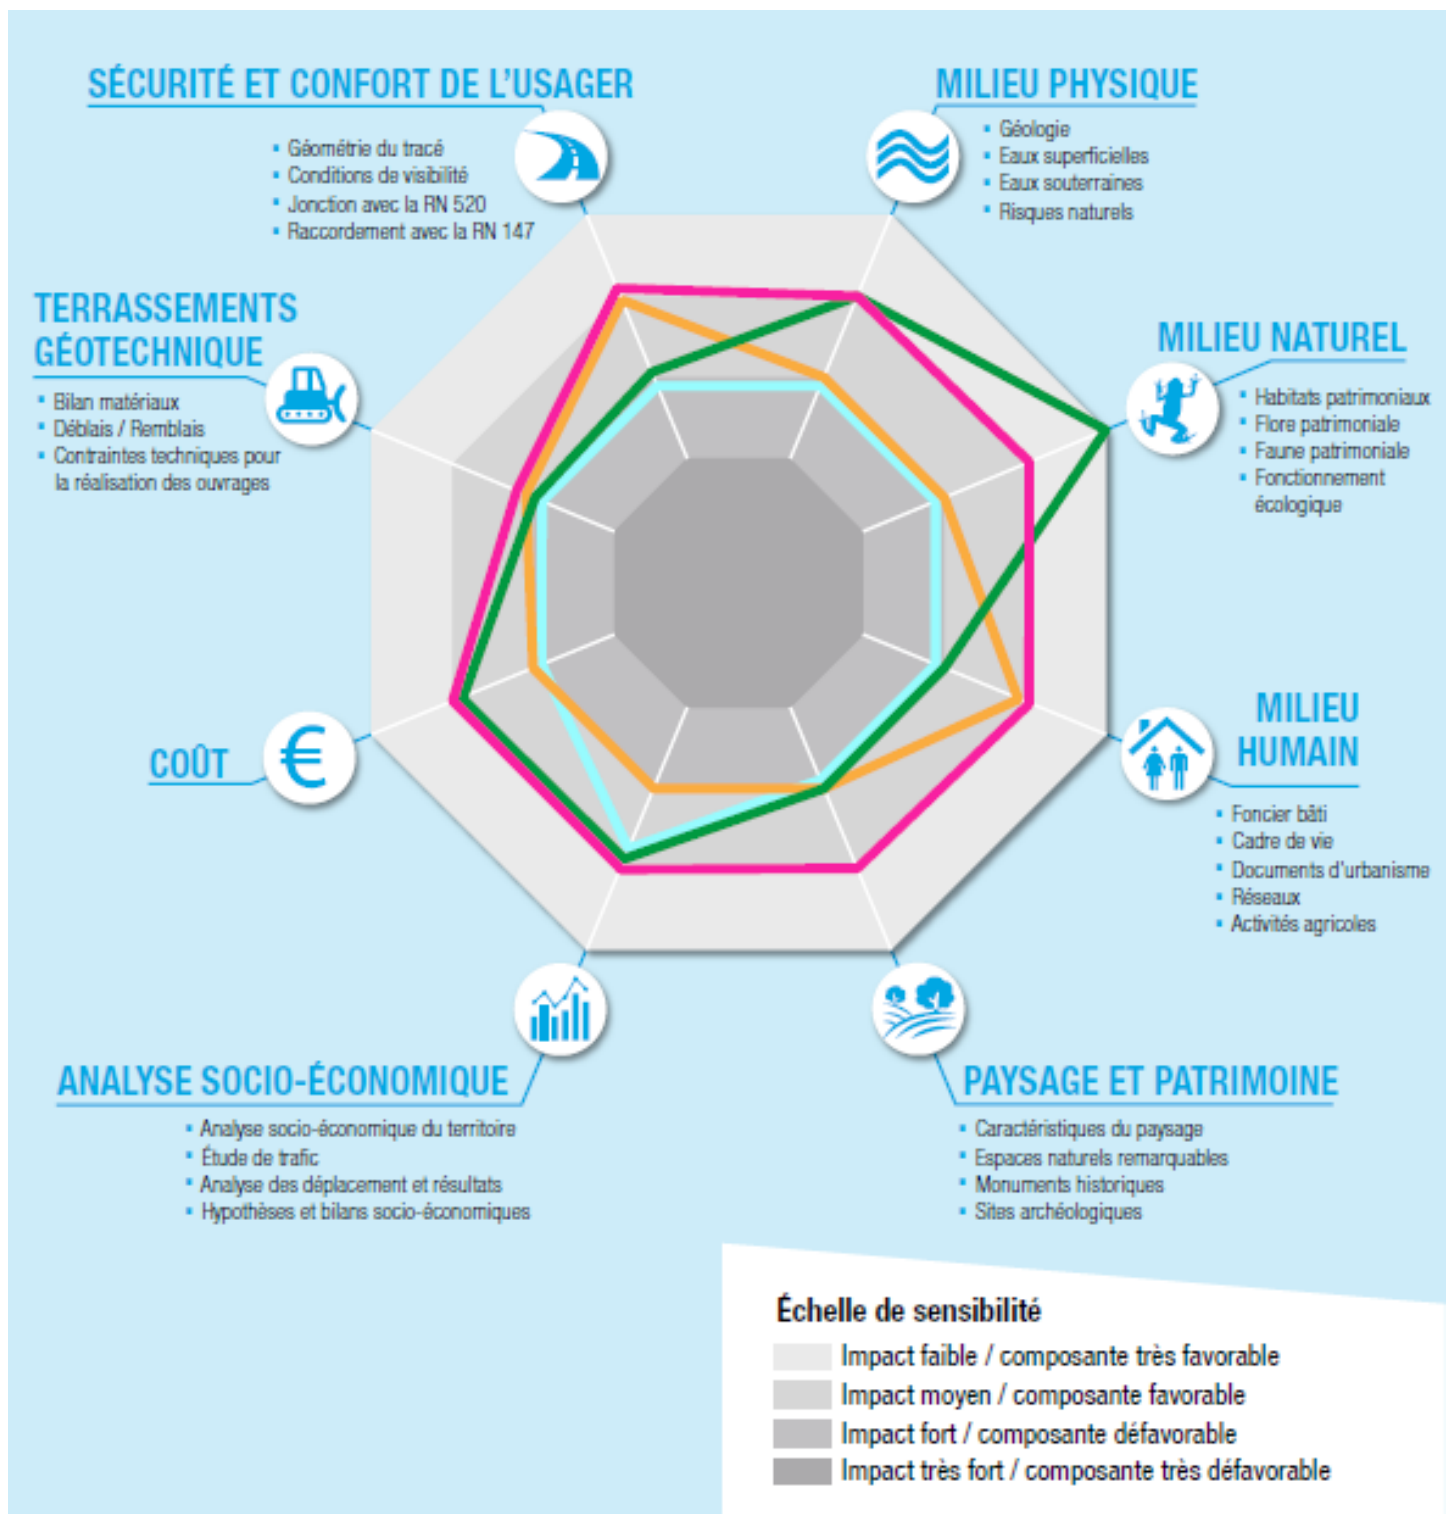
SÉCURITÉ ET CONFORT DE L'USAGER

- Géométrie du tracé
- Conditions de visibilité
- Jonction avec la RN 520
- Raccordement avec la RN 147

MILIEU PHYSIQUE

- Géologie
- Eaux superficielles
- Eaux souterraines
- Risques naturels

TERRASSEMENTS GÉOTECHNIQUE

- Bilan matériaux
- Déblais / Remblais
- Contraintes techniques pour la réalisation des ouvrages

MILIEU NATUREL

- Habitats patrimoniaux
- Flore patrimoniale
- Faune patrimoniale
- Fonctionnement écologique

COÛT

MILIEU HUMAIN

- Foncier bâti
- Cadre de vie
- Documents d'urbanisme
- Réseaux
- Activités agricoles

ANALYSE SOCIO-ÉCONOMIQUE

- Analyse socio-économique du territoire
- Étude de trafic
- Analyse des déplacement et résultats
- Hypothèses et bilans socio-économiques

PAYSAGE ET PATRIMOINE

- Caractéristiques du paysage
- Espaces naturels remarquables
- Monuments historiques
- Sites archéologiques

Échelle de sensibilité
Impact faible / composante très favorable
Impact moyen / composante favorable
Impact fort / composante défavorable
Impact très fort / composante très défavorable